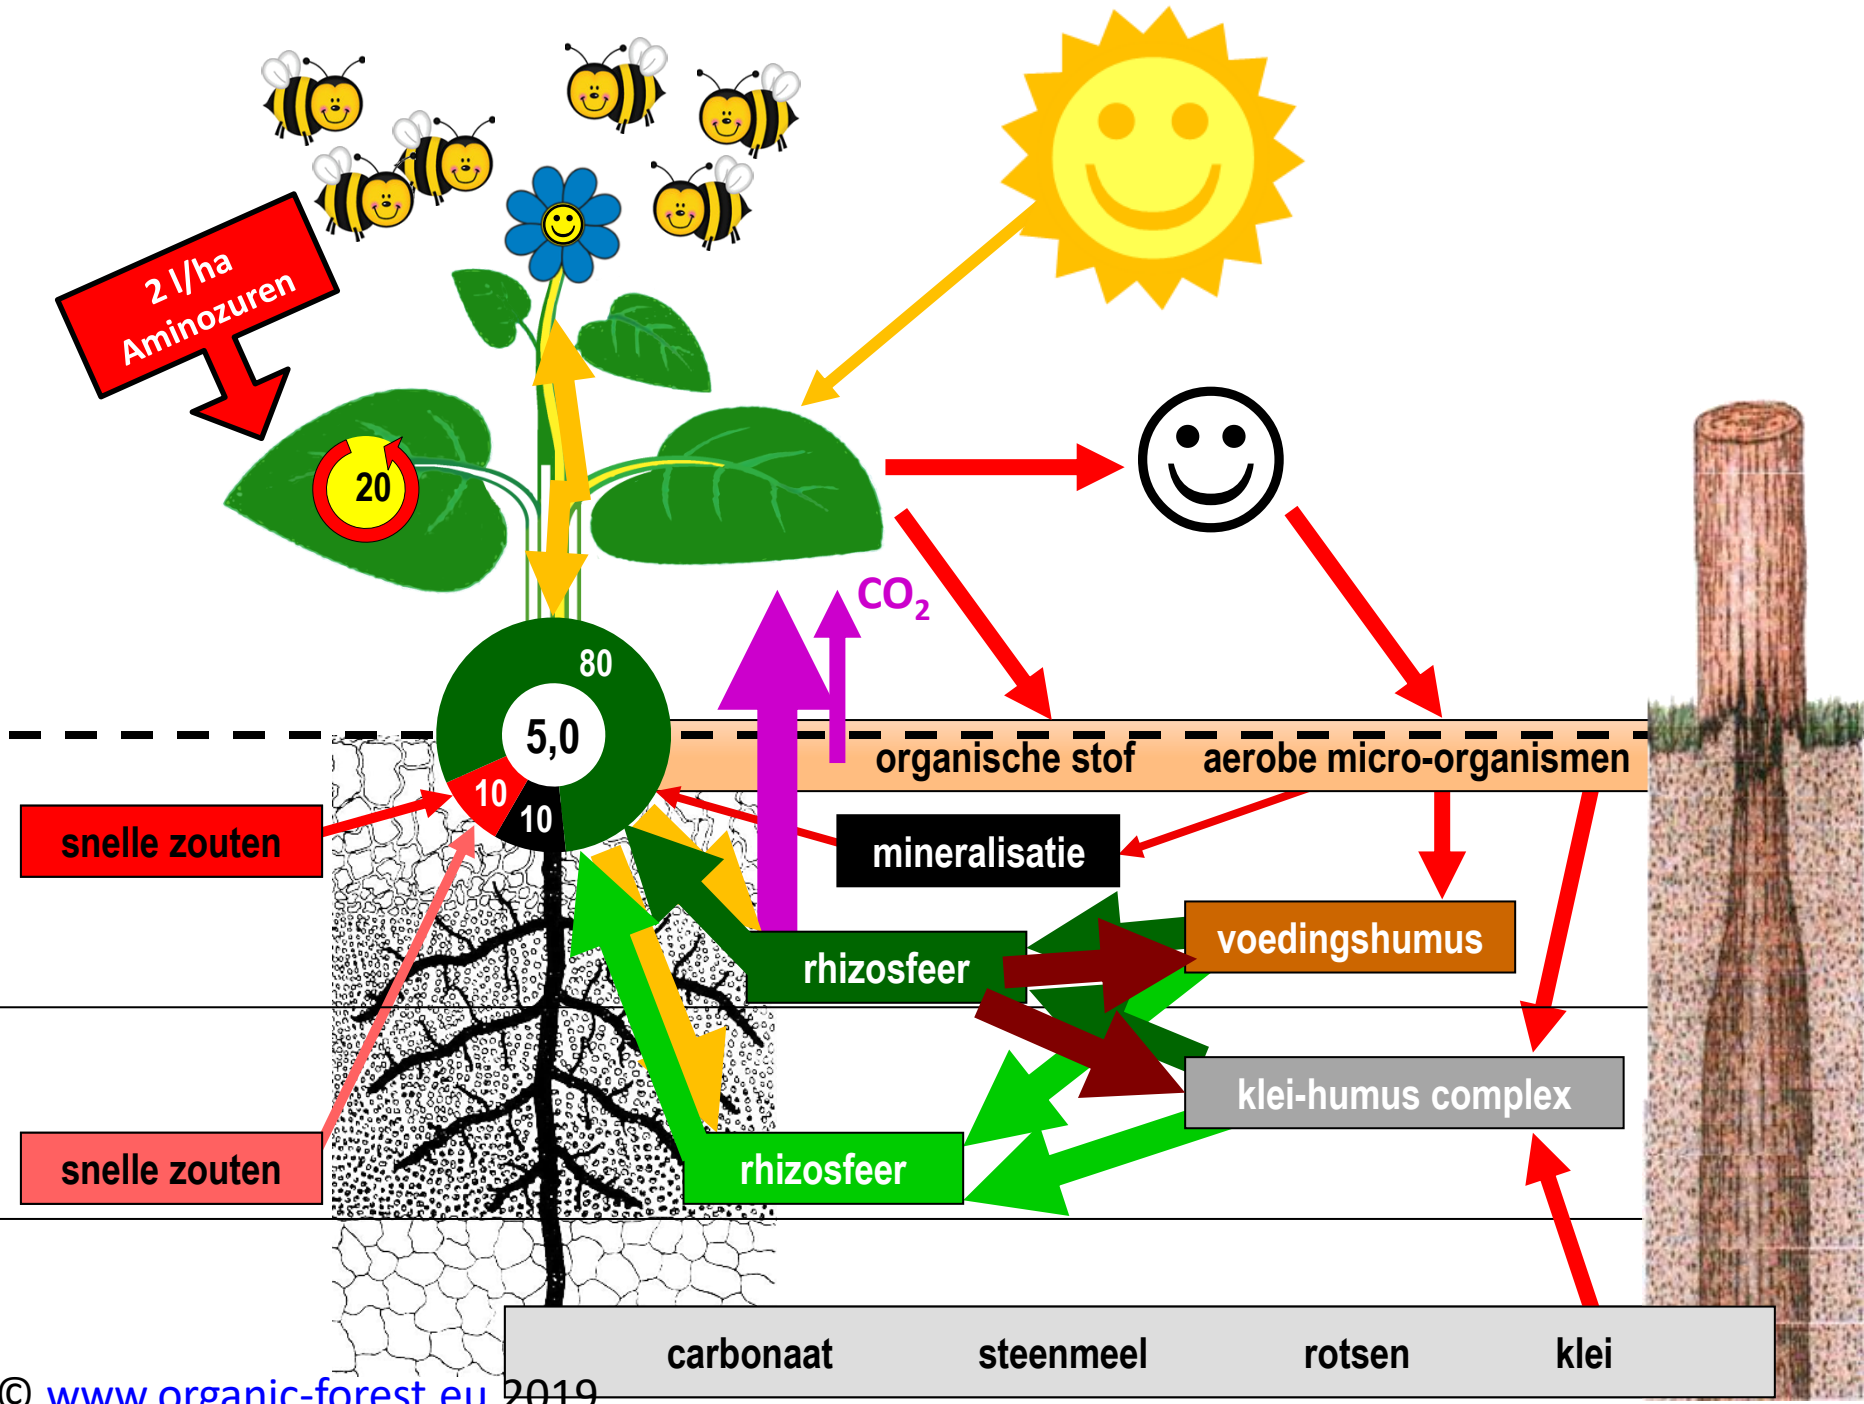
2 l/ha
Aminozuren

20

$CO_2$

80

5,0

10

10

organische stof

aerobe micro-organismen

snelle zouten

mineralisatie

voedingshumus

rhizosfeer

klei-humus complex

snelle zouten

rhizosfeer

carbonaat steenmeel rotsen klei

© www.organic-forest.eu 2019